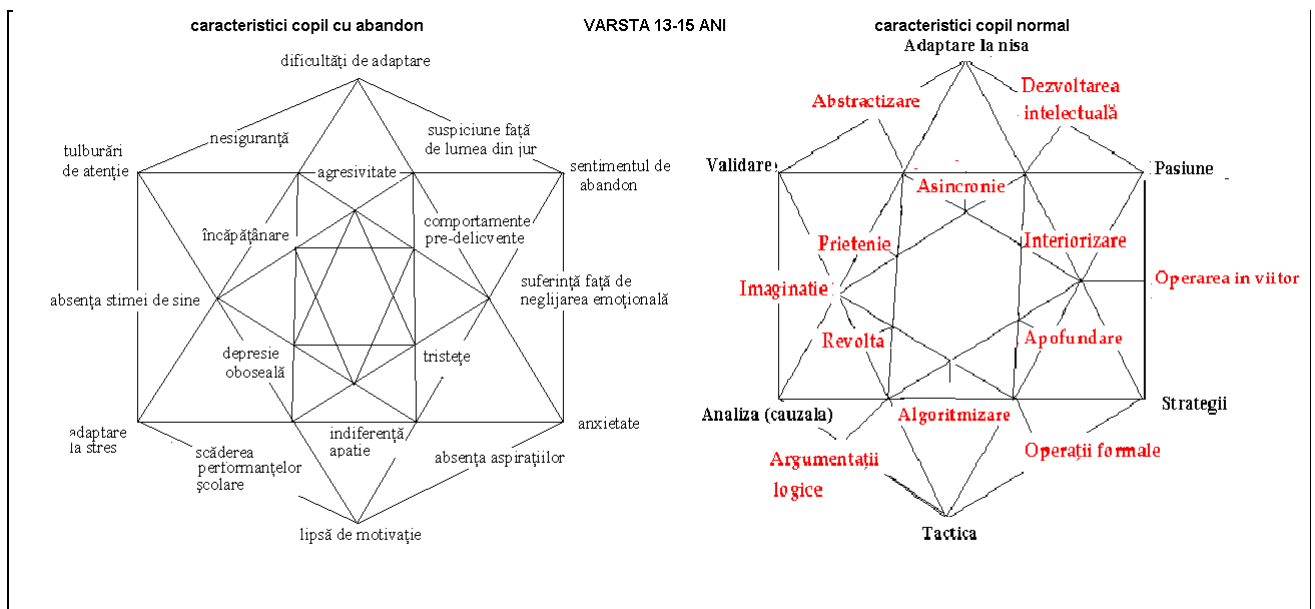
caracteristici copil cu abandon

VARSTA 13-15 ANI

caracteristici copil normal

dificultăți de adaptare

nesiguranță

suspiciune față de lumea din jur

tulburări de atenție

agresivitate

sentimentul de abandon

încăpățânare

comportamente pre-delicvente

absența stimei de sine

suferință față de neglijarea emoțională

depresie oboseală

tristețe

adaptare la stres

indiferență apatie

anxietate

scăderea performanțelor școlare

absența aspirațiilor

lipsă de motivație

Adaptare la nisa

Abstractizare

Dezvoltarea intelectuală

Validare

Pasiune

Asincronie

Prietenie

Interiorizare

Imaginatie

Operarea in viitor

Revolta

Apofundare

Analiza (cauzala)

Algoritmizare

Strategii

Argumentații logice

Operații formale

Tactica